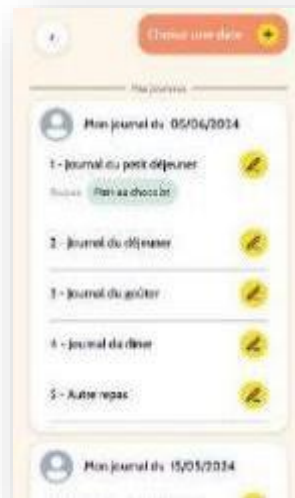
Choisir une date

Mes journaux

Mon journal du 05/06/2024

1 - Journal du petit déjeuner

Boisson Pain au chocolat

2 - Journal du déjeuner

3 - Journal du goûter

4 - Journal du dîner

5 - Autre repas

Mon journal du 15/05/2024